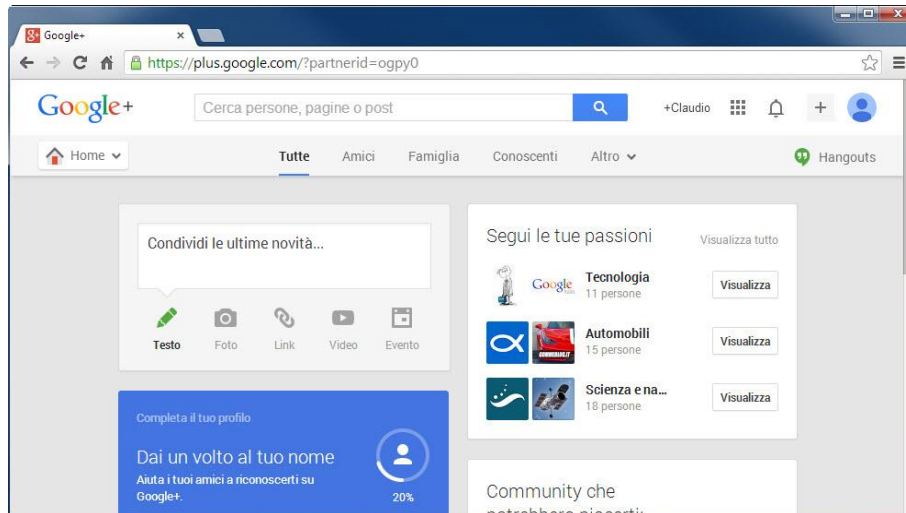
Google+
https://plus.google.com/?partnerid=ogpy0

Google+
Cerca persone, pagine o post
+Claudio

Home
Tutte
Amici
Famiglia
Conoscenti
Altro
Hangouts

Condividi le ultime novità...
Testo
Foto
Link
Video
Evento

Completa il tuo profilo
Dai un volto al tuo nome
Aiuta i tuoi amici a riconoscerti su Google+.
20%

Segui le tue passioni
Visualizza tutto
Google
Tecnologia
11 persone
Visualizza
Automobili
15 persone
Visualizza
Scienza e na...
18 persone
Visualizza

Community che
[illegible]